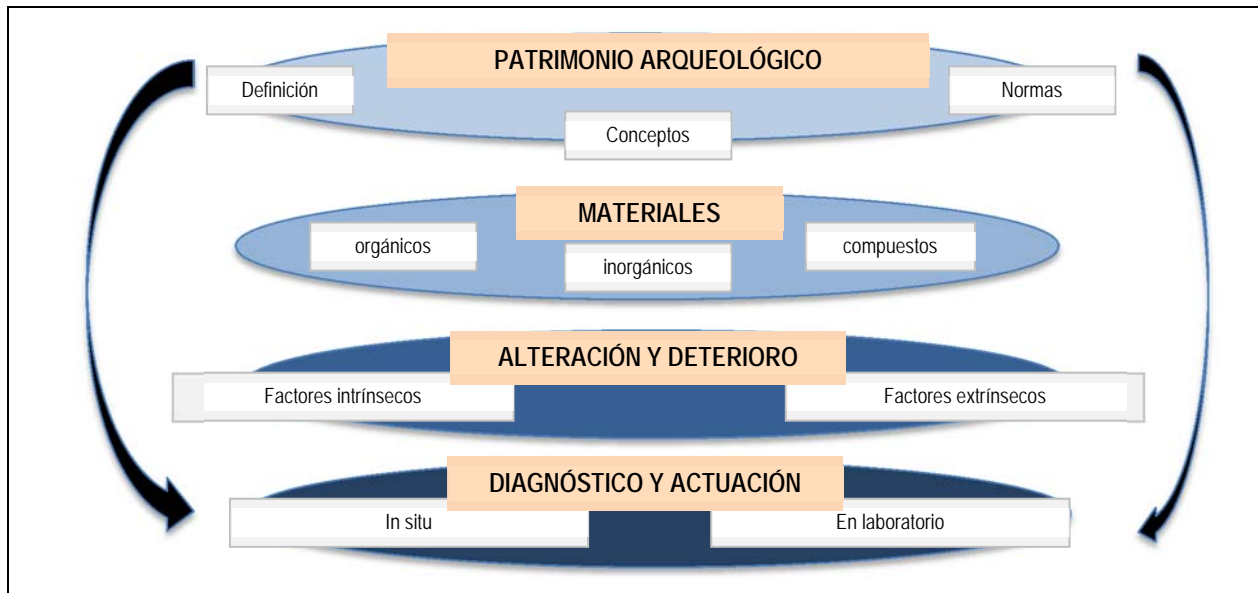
PATRIMONIO ARQUEOLÓGICO

Definición

Normas

Conceptos

MATERIALES

orgánicos

inorgánicos

compuestos

ALTERACIÓN Y DETERIORO

Factores intrínsecos

Factores extrínsecos

DIAGNÓSTICO Y ACTUACIÓN

In situ

En laboratorio